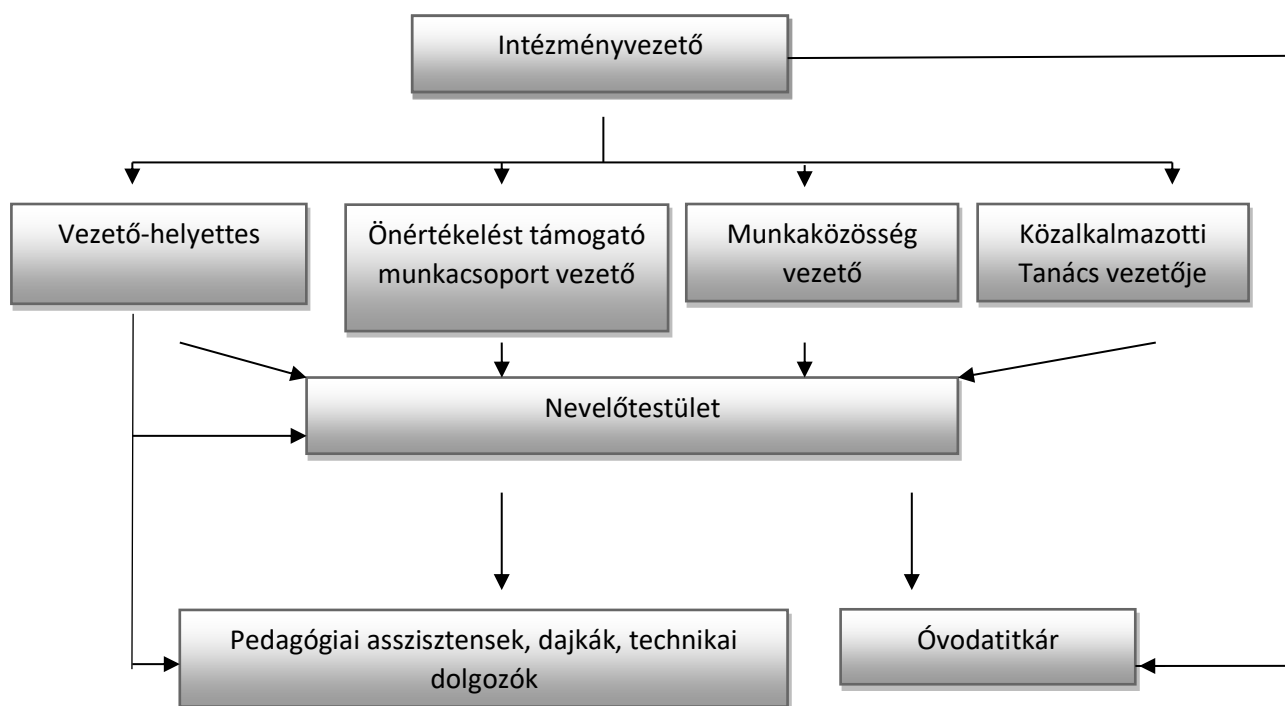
Intézményvezető

Vezető-helyettes

Önértékelést támogató munkacsoport vezető

Munkaközösség vezető

Közalkalmazotti Tanács vezetője

Nevelőtestület

Pedagógiai asszisztensek, dajkák, technikai dolgozók

Óvodatitkár